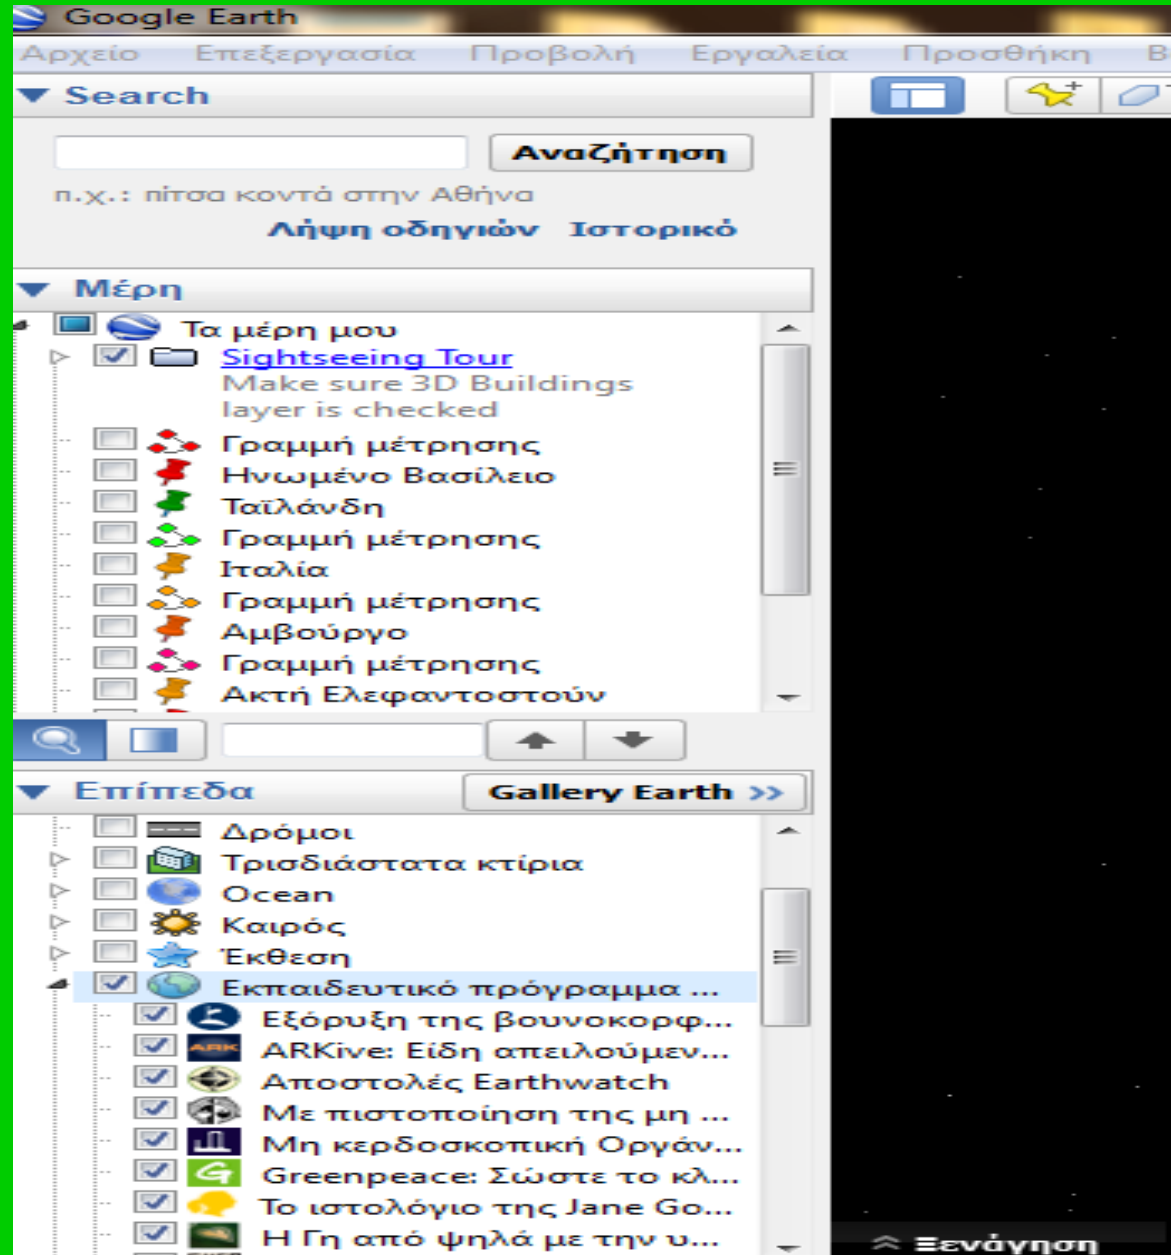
Google Earth

Αρχείο Επεξεργασία Προβολή Εργαλεία Προσθήκη Β

Search

Αναζήτηση

π.χ.: πίτσα κοντά στην Αθήνα

Λήψη οδηγιών Ιστορικό

Μέρη

Τα μέρη μου

Sightseeing Tour
Make sure 3D Buildings layer is checked

Γραμμή μέτρησης
Ηνωμένο Βασίλειο
Ταϊλάνδη
Γραμμή μέτρησης
Ιταλία
Γραμμή μέτρησης
Αμβούργο
Γραμμή μέτρησης
Ακτή Ελεφαντοστούν

Επίπεδα

Gallery Earth >>

Δρόμοι
Τρισδιάστατα κτίρια
Ocean
Καιρός
Έκθεση
Εκπαιδευτικό πρόγραμμα ...
Εξόρυξη της βουνοκορφ...
ARKive: Είδη απειλούμεν...
Αποστολές Earthwatch
Με πιστοποίηση της μη ...
Μη κερδοσκοπική Οργάν...
Greenpeace: Σώστε το κλ...
Το ιστολόγιο της Jane Go...
Η Γη από ψηλά με την υ...

Ξενάγηση